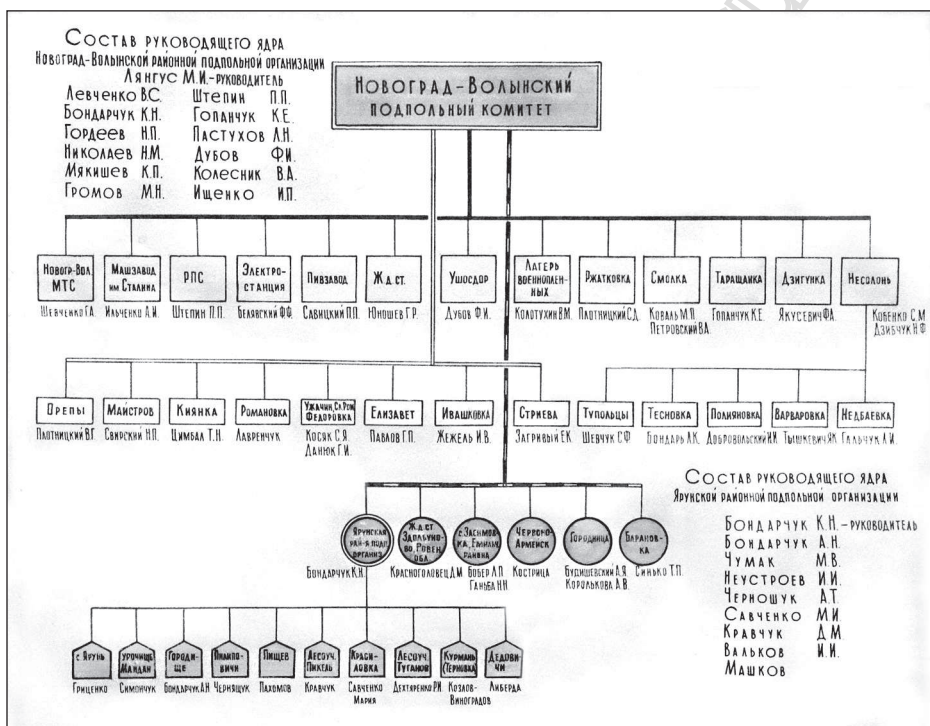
Состав руководящего ядра
Новоград-Волынской районной подпольной организации
Лянгус М.И.-руководитель
Левченко В.С.
Бондарчук К.Н.
Гордеев Н.П.
Николаев Н.М.
Мякишев К.П.
Громов М.Н.

Штепин П.П.
Гопанчук К.Е.
Пастухов Л.Н.
Дубов Ф.И.
Колесник В.А.
Ищенко И.П.

Новоград-Волынский подпольный комитет

Новогр-Вол. МТС
Шевченко Г.А.

Машзавод им Сталина
Ильченко А.И.

РПС
Штепин П.П.

Электро-станция
Белявский Ф.Ф.

Пивзавод
Савицкий П.П.

Ж.д. ст.
Юношев Г.Р.

Ушосдор
Дубов Ф.И.

Лагерь военнопленных
Колотухин В.М.

Ржатковка
Плотницкий С.Д.

Смолка
Коваль М.П.
Петровский В.А.

Таращанка
Гопанчук К.Е.

Дзигунка
Якусевич Ф.А.

Несолонь
Кобенко С.М.
Дзибчук Н.Ф.

Орепы
Плотницкий В.Г.

Майстров
Свирский Н.П.

Киянка
Цимбал Т.Н.

Романовка
Лавренчук

Ужачин, Ст. Роман, Федоровка
Косяк С.Я.
Данюк Г.И.

Елизавет
Павлов Г.П.

Ивашковка
Жежель И.В.

Стриева
Загривый Е.К.

Тупольцы
Шевчук С.Ф.

Тесновка
Бондарь А.К.

Полиняновка
Доброволоцкий И.К.

Варваровка
Тышкевич И.

Недбаевка
Гальчук А.И.

Состав руководящего ядра
Ярунской районной подпольной организации

Бондарчук К.Н. - руководитель
Бондарчук А.Н.
Чумак М.В.
Неустроев И.И.
Черношук А.Т.
Савченко М.И.
Кравчук Д.М.
Вальков И.И.
Машков

Ярунская рай-я подп. организ.
Бондарчук К.Н.

Ж.д. ст. Эдельбурово, Ровен обл.
Красноголовец Д.М.

с. Заснемов-ка, Гринищ. Ровенщ
Бобер А.П.
Ганьба Н.Н.

Червоно-армейск
Кострица

Городница
Будишевский А.Я.
Королькова А.В.

Барановка
Синько Т.П.

с. Ярунь
Грищенко

урочище Майдан
Симончук

Городище
Бондарчук А.Н.

Вилкиновичи
Черняцук

Пищев
Пахомов

Лесосуч. Пикель
Кравчук

Красиловка
Савченко Мария

Лесосуч Гуганов
Дехтяренко Р.И.

Курман (Тернова)
Козлов-Виноградов

Дедовичи
Либерда